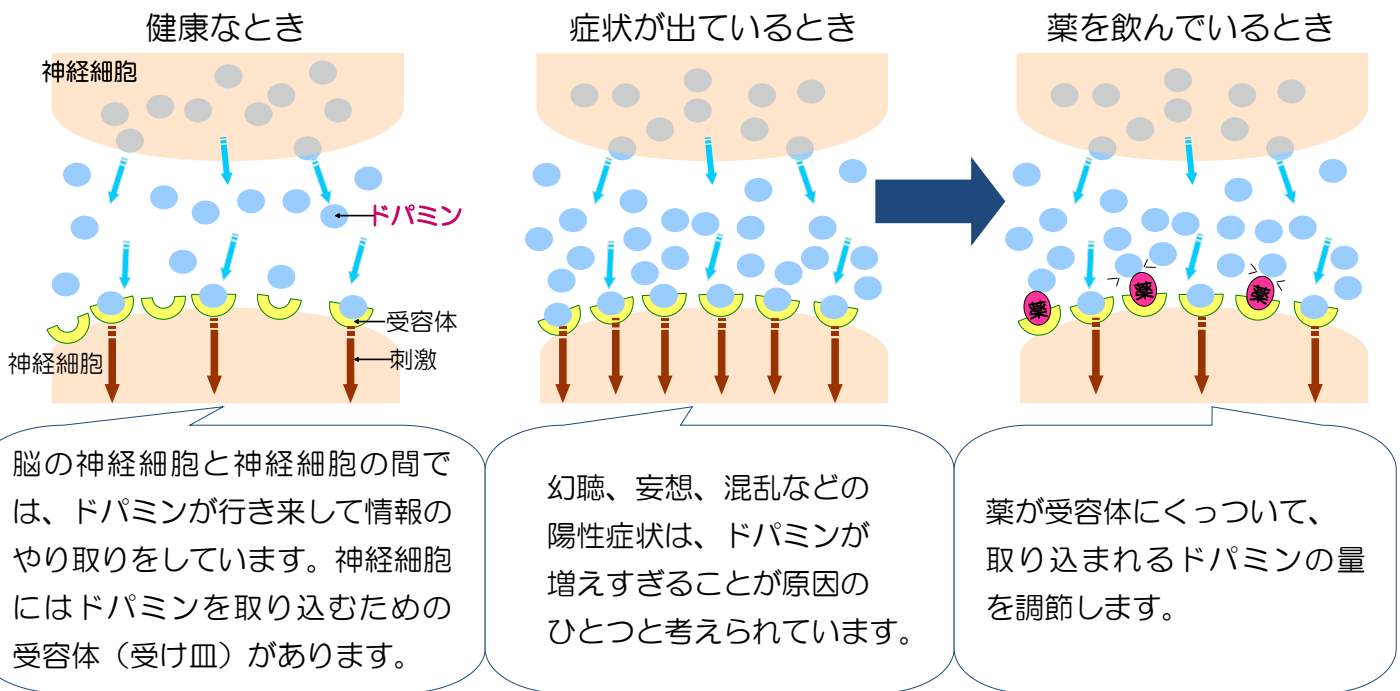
健康なとき

神経細胞

ドパミン

受容体

神経細胞

刺激

脳の神経細胞と神経細胞の間では、ドパミンが行き来して情報のやり取りをしています。神経細胞にはドパミンを取り込むための受容体（受け皿）があります。

症状が出ているとき

幻聴、妄想、混乱などの陽性症状は、ドパミンが増えすぎることが原因のひとつと考えられています。

薬を飲んでいるとき

薬

薬

薬

薬が受容体にくっついて、取り込まれるドパミンの量を調節します。